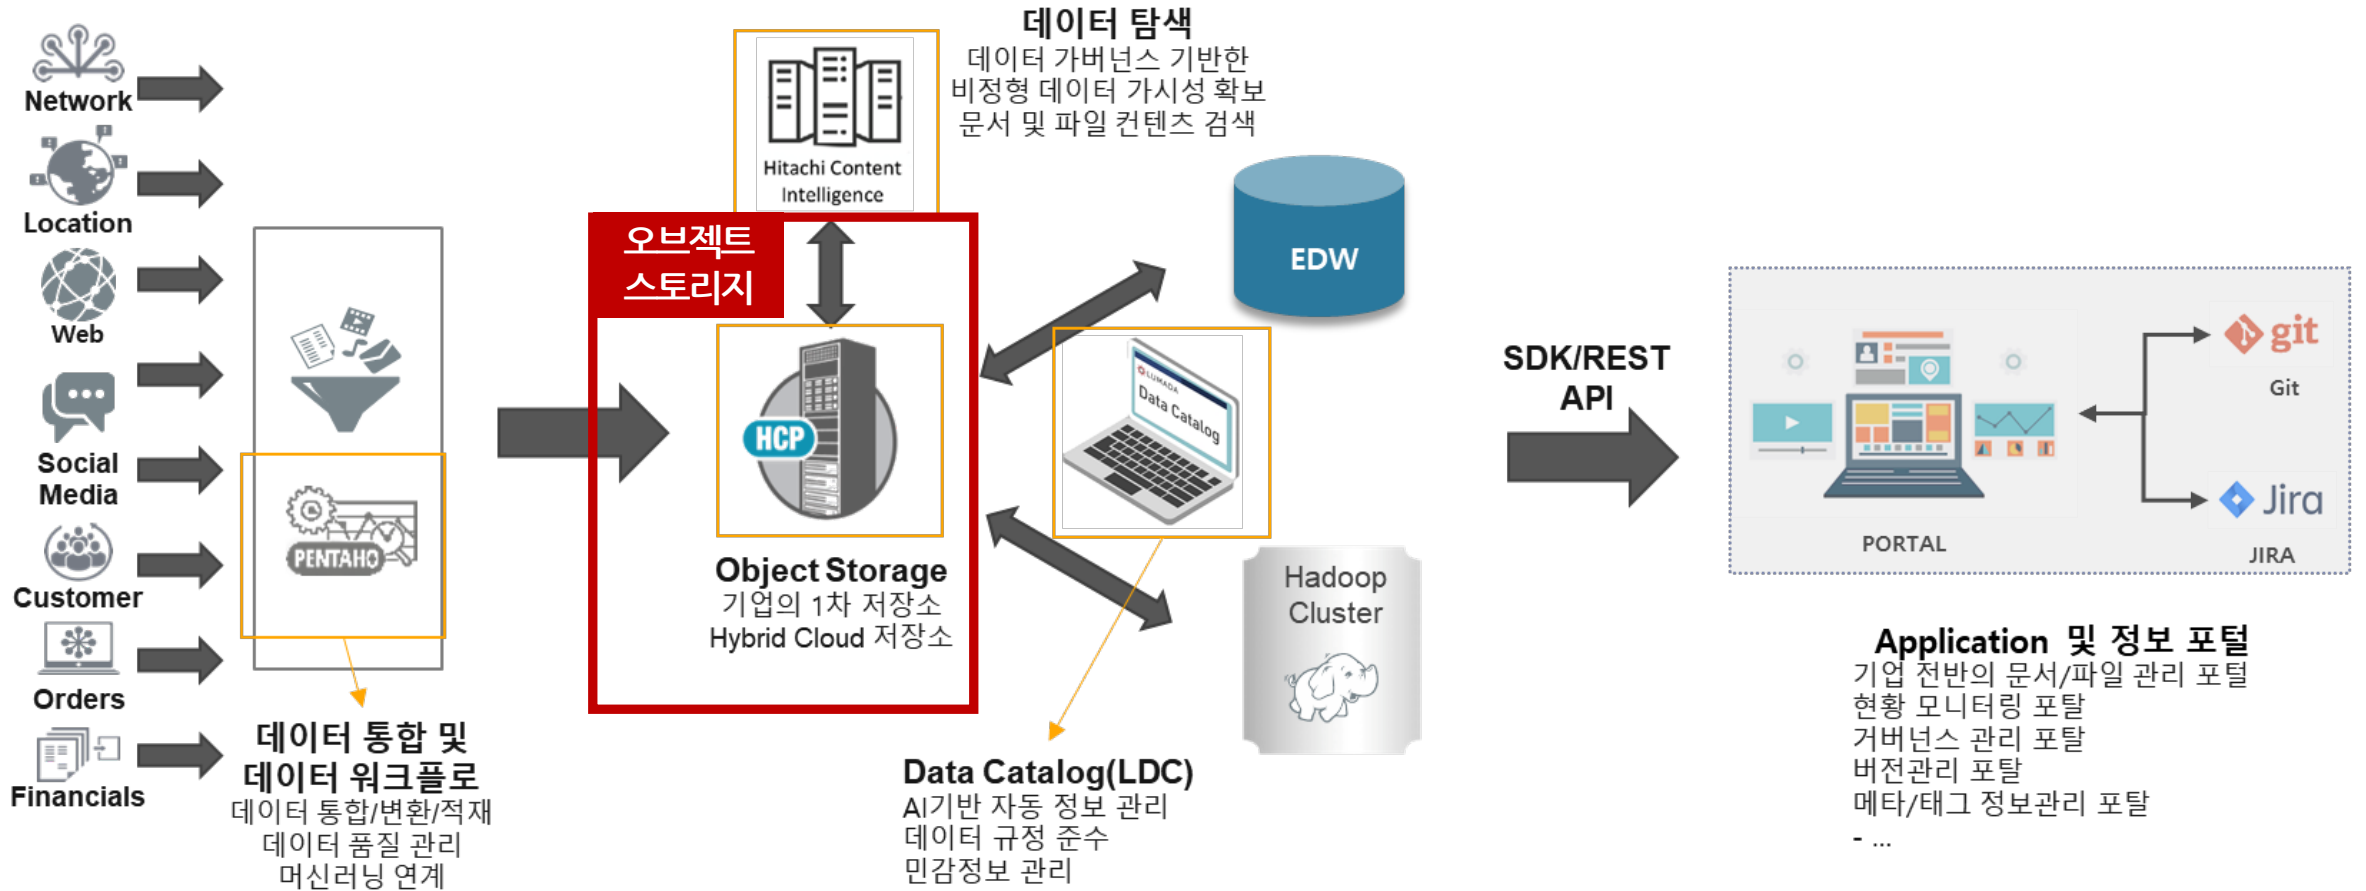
Network
Location
Web
Social Media
Customer
Orders
Financials

PENTAHO

데이터 통합 및 데이터 워크플로
데이터 통합/변환/적재
데이터 품질 관리
머신러닝 연계

Hitachi Content Intelligence

데이터 탐색
데이터 가버넌스 기반한
비정형 데이터 가시성 확보
문서 및 파일 컨텐츠 검색

오브젝트 스토리지

HCP

Object Storage
기업의 1차 저장소
Hybrid Cloud 저장소

EDW

LUMADA Data Catalog

Hadoop Cluster

Data Catalog(LDC)
AI기반 자동 정보 관리
데이터 규정 준수
민감정보 관리

SDK/REST API

PORTAL

git
Git

Jira
JIRA

Application 및 정보 포털
기업 전반의 문서/파일 관리 포털
현황 모니터링 포탈
거버넌스 관리 포탈
버전관리 포탈
메타/태그 정보관리 포탈
- ...